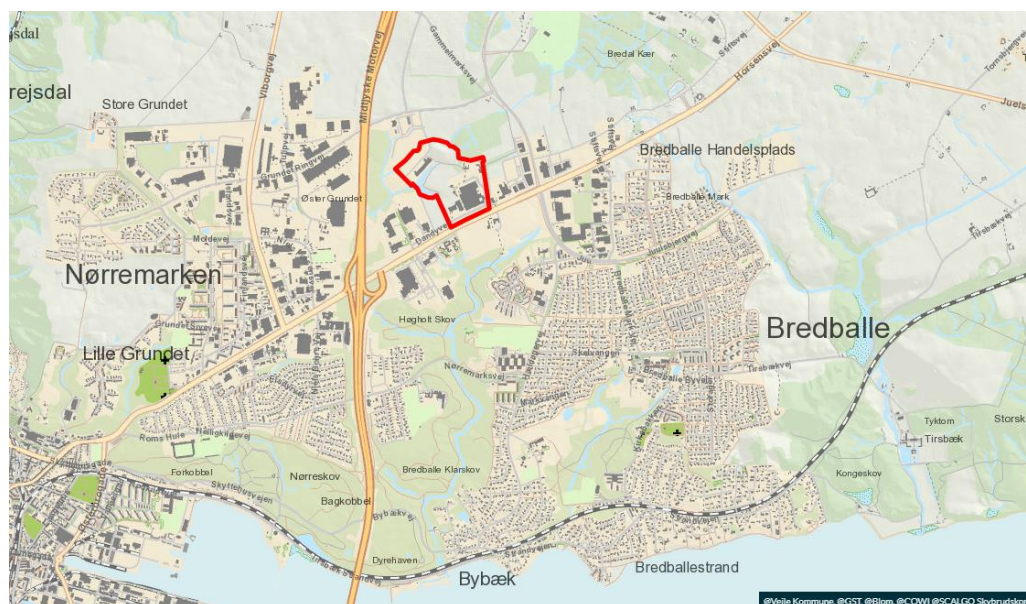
sdal
rejsdal
Store Grundet
Viborgvej
Midtjyske Motorvej
Gammelmarksvej
Bredal Kær
Stevej
Horsensvej
Tornsbjergvej
Juels
Bredballe Handelsplads
Bredballe Mark
Grundet Ringvej
Øster Grundet
Dandyvej
Moldevej
Nørremarken
Finlandsvej
Juelsbjergvej
Tirsbækvej
Bredballe
Høgholt Skov
Grundet Skovvej
Lille Grundet
Nørremarksvej
Skelvangen
Bredballe Byvej
Tirsbækvej
Tyktom
Tirsbæk
Storsk
Roms Hule
Kongeskov
Forkobbel
Nørreskov
Bredballe Klarskov
Skyttebuevej
Bagkobbel
Bybækvej
Dyrehaven
Bybæk
Bredballestrand
©Vejle Kommune, @GST, @Blom, @COWI @SCALGO Skybrudsk